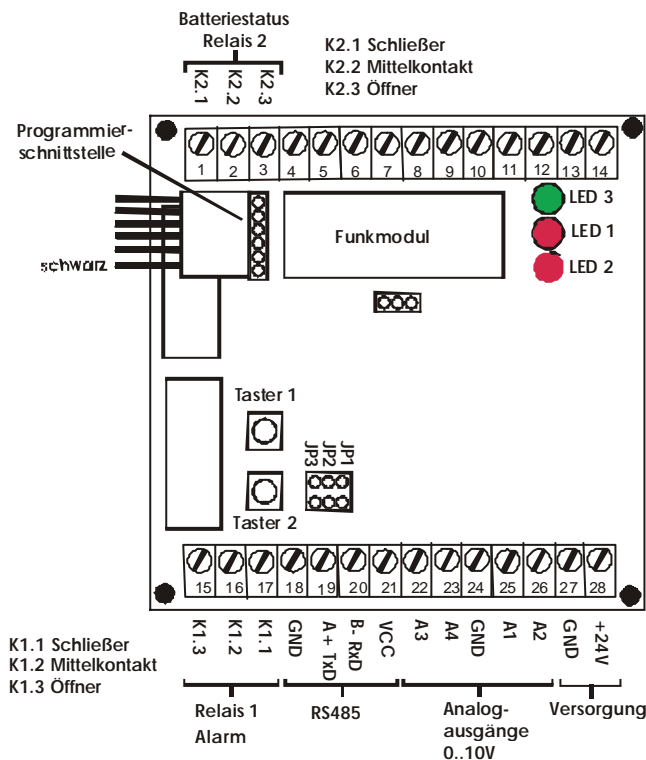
Batteriestatus
Relais 2

K2.1
K2.2
K2.3

K2.1 Schließer
K2.2 Mittelkontakt
K2.3 Öffner

Programmierschnittstelle

1 2 3 4 5 6 7 8 9 10 11 12 13 14

LED 3
LED 1
LED 2

Funkmodul

schwarz

Taster 1

JP1
JP2
JP3

Taster 2

15 16 17 18 19 20 21 22 23 24 25 26 27 28

K1.3
K1.2
K1.1
GND
A + TxD
B - RxD
VCC
A3
A4
GND
A1
A2
GND
+24V

K1.1 Schließer
K1.2 Mittelkontakt
K1.3 Öffner

Relais 1
Alarm

RS485

Analogausgänge
0..10V

Versorgung